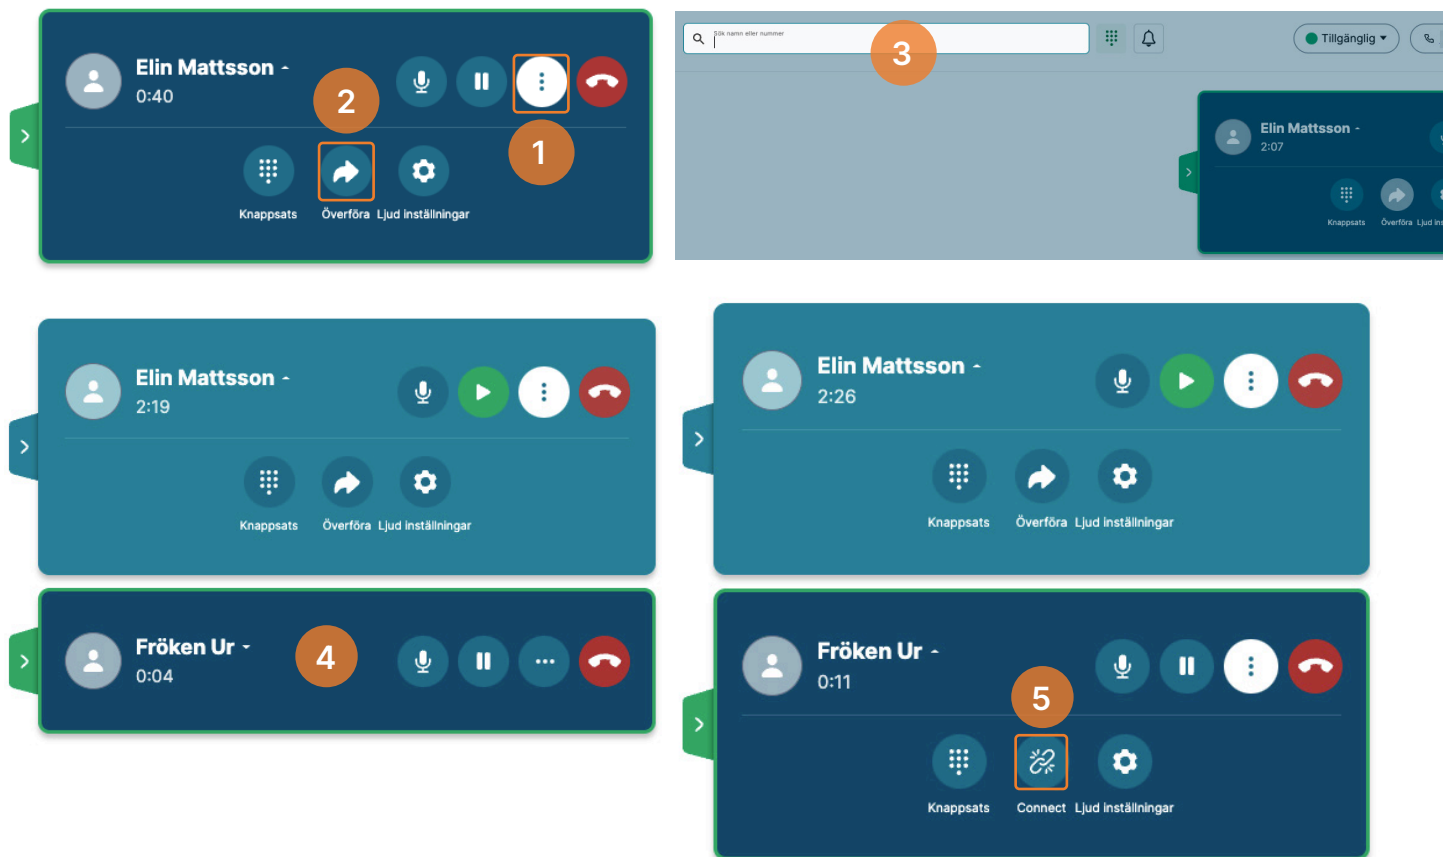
Elin Mattsson -
0:40
2
1
Knappsats
Överföra
Ljud inställningar

Sök namn eller nummer
3
Tillgänglig
Elin Mattsson -
2:07
Knappsats
Överföra
Ljud ins

Elin Mattsson -
2:19
Knappsats
Överföra
Ljud inställningar

Elin Mattsson -
2:26
Knappsats
Överföra
Ljud inställningar

Fröken Ur -
0:04
4

Fröken Ur -
0:11
5
Knappsats
Connect
Ljud inställningar